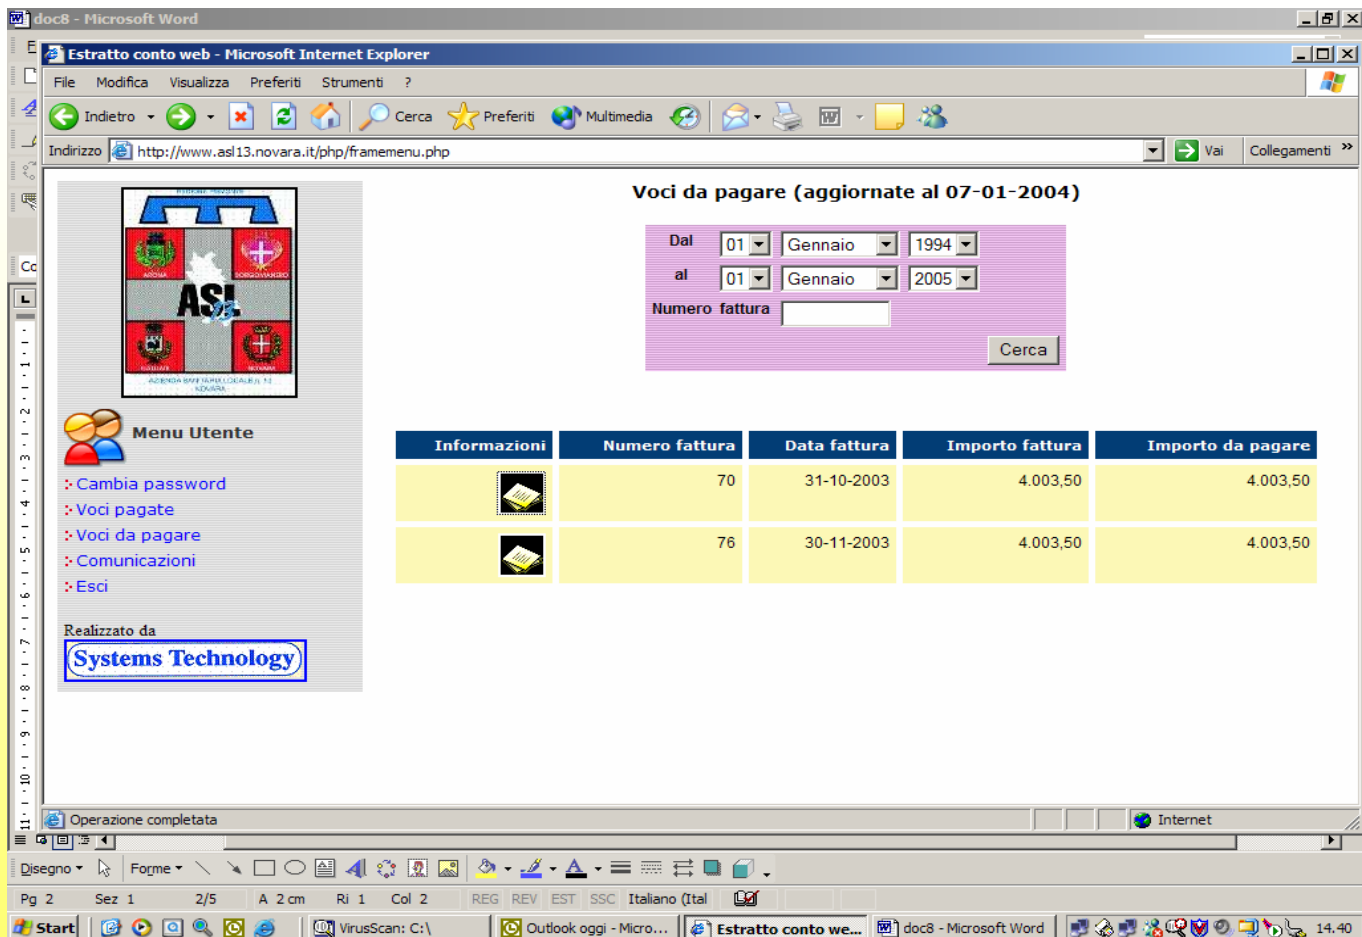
doc8 - Microsoft Word

Estratto conto web - Microsoft Internet Explorer

File Modifica Visualizza Preferiti Strumenti ?

Indietro Cerca Preferiti Multimedia

Indirizzo http://www.asl13.novara.it/php/framemenu.php Vai Collegamenti »

ASL 13

AZIENDA SANITARIA LOCALE N. 13 NOVARA

Menu Utente

Cambia password
Voci pagate
Voci da pagare
Comunicazioni
Esci

Realizzato da
Systems Technology

Voci da pagare (aggiornate al 07-01-2004)

Dal 01 Gennaio 1994
al 01 Gennaio 2005
Numero fattura
Cerca

| Informazioni | Numero fattura | Data fattura | Importo fattura | Importo da pagare |
|---|---|---|---|---|
| | 70 | 31-10-2003 | 4.003,50 | 4.003,50 |
| | 76 | 30-11-2003 | 4.003,50 | 4.003,50 |

Operazione completata Internet

Disegno Forme

Pg 2 Sez 1 2/5 A 2 cm Ri 1 Col 2 REG REV EST SSC Italiano (Ital

Start VirusScan: C:\ Outlook oggi - Micro... Estratto conto we... doc8 - Microsoft Word 14.40